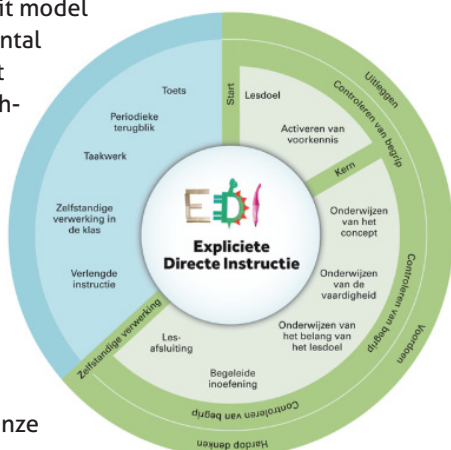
it model
ntal
t
h-

nze

Toets

Periodieke terugblik

Taakwerk

Zelfstandige verwerking in de klas

Verlengde instructie

Start

Lesdoel

Activeren van voorkennis

Uitleggen

Controleren van begrip

Kern

Onderwijzen van het concept

Onderwijzen van de vaardigheid

Onderwijzen van het belang van het lesdoel

Controleren van begrip

Voordoen

Begeleide inoefening

Les-afsluiting

Zelfstandige verwerking

Controleren van begrip

Hardop denken

EDI

Expliciete Directe Instructie